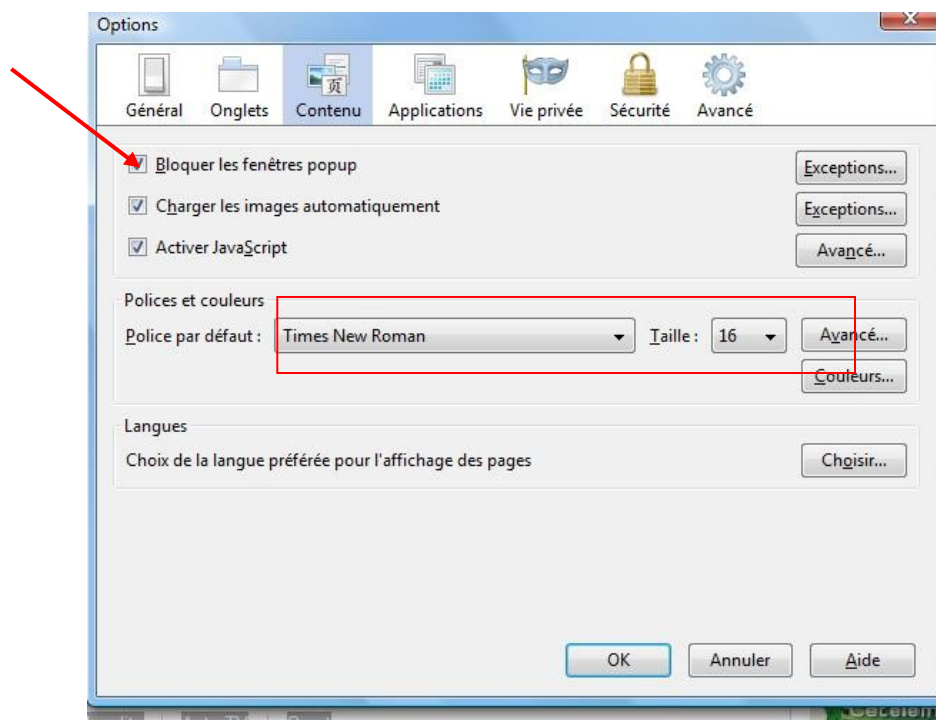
Options

Général Onglets Contenu Applications Vie privée Sécurité Avancé

Bloquer les fenêtres popup
Exceptions...

Charger les images automatiquement
Exceptions...

Activer JavaScript
Avancé...

Polices et couleurs

Police par défaut : Times New Roman Taille : 16 Avancé...

Couleurs...

Langues

Choix de la langue préférée pour l'affichage des pages
Choisir...

OK Annuler Aide